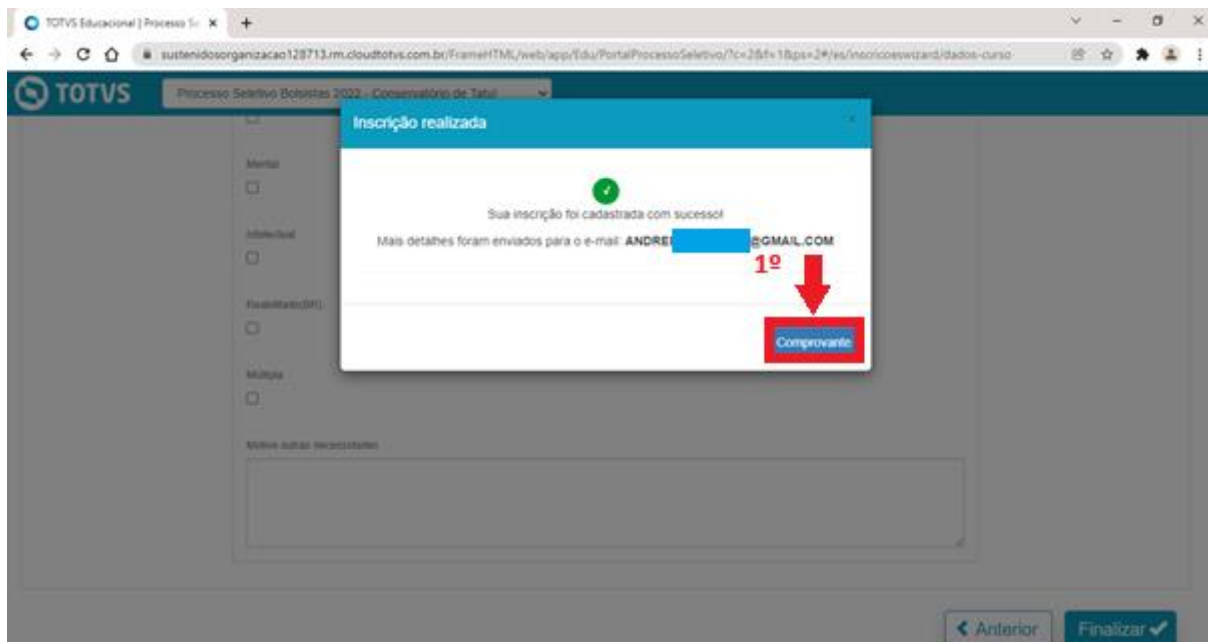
TOTVS Educacional | Processo Se ×

sustenidosorganizacao128713.rm.cloudtotvs.com.br/FrameHTML/web/app/Edu/PortalProcessoSeletivo/?c=2&f=1&ps=2#/es/inscricoeswizard/dados-curso

TOTVS

Processo Seletivo Bolsistas 2022 - Conservatório de Tatuí

Mental

Intelectual

Fisica/Motor(DF)

Multipla

Outras necessidades

Inscrição realizada

×

Sua inscrição foi cadastrada com sucesso!

Mais detalhes foram enviados para o e-mail: ANDRE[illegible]@GMAIL.COM

1º

Comprovante

Anterior

Finalizar